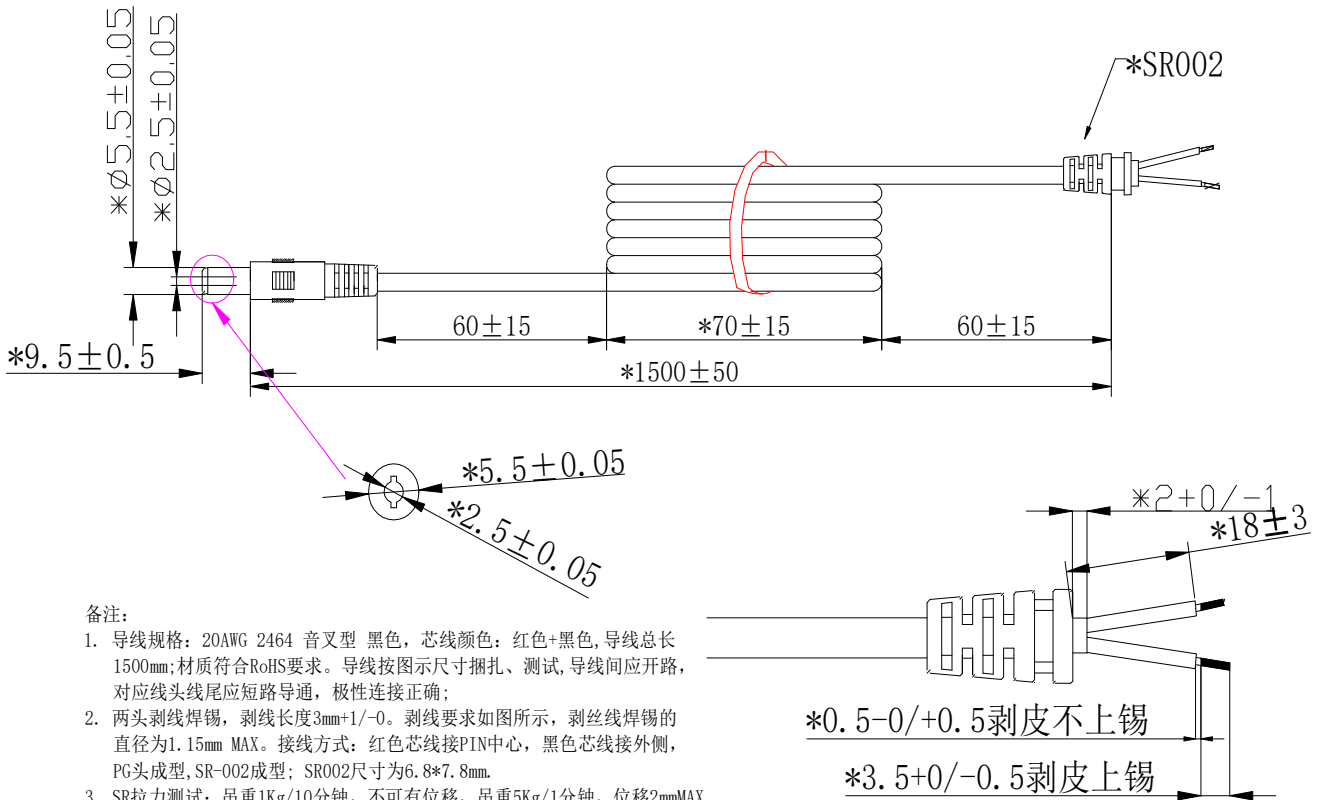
*Ø5.5±0.05
*Ø2.5±0.05
*SR002
*9.5±0.5
60±15
*70±15
60±15
*1500±50
*5.5±0.05
*2.5±0.05
*2+0/-1
*18±3

备注：
1. 导线规格：20AWG 2464 音叉型 黑色，芯线颜色：红色+黑色,导线总长1500mm;材质符合RoHS要求。导线按图示尺寸捆扎、测试,导线间应开路，对应线头线尾应短路导通，极性连接正确；
2. 两头剥线焊锡，剥线长度3mm+1/-0。剥线要求如图所示，剥丝线焊锡的直径为1.15mm MAX。接线方式：红色芯线接PIN中心，黑色芯线接外侧，PG头成型,SR-002成型; SR002尺寸为6.8*7.8mm.
3. SR拉力测试：吊重1Kg/10分钟，不可有位移，吊重5Kg/1分钟，位移2mmMAX

*0.5-0/+0.5剥皮不上锡
*3.5+0/-0.5剥皮上锡